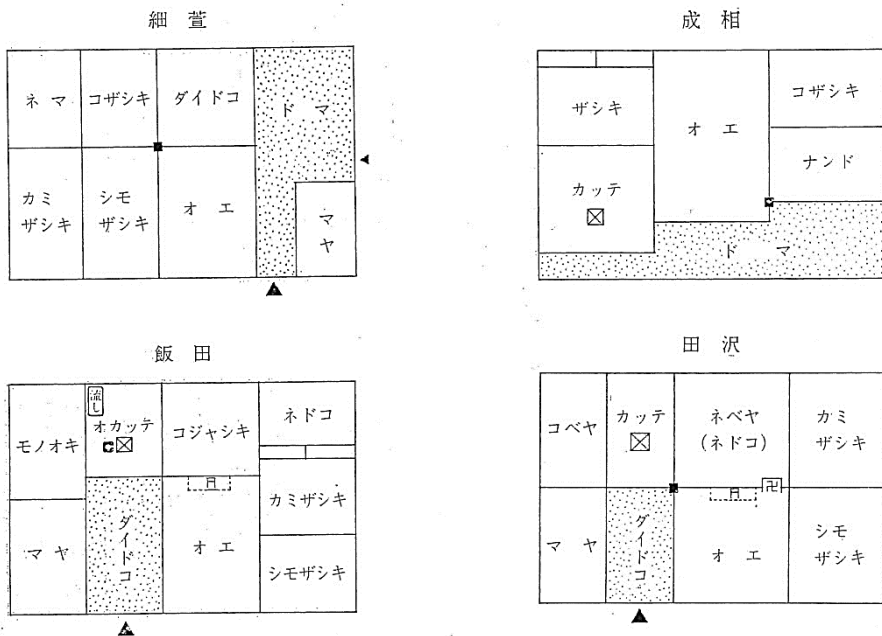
細萱

ネマ
コザシキ
ダイドコ
ドマ
カミザシキ
シモザシキ
オエ
マヤ

成相

ザシキ
オエ
コザシキ
ナンド
カッテ
ドマ

飯田

モノオキ
流し
オカッテ
コジャシキ
ネドコ
カミザシキ
マヤ
ダイドコ
オエ
シモザシキ

田沢

コベヤ
カッテ
ネベヤ(ネドコ)
カミザシキ
マヤ
ダイドコ
オエ
シモザシキ